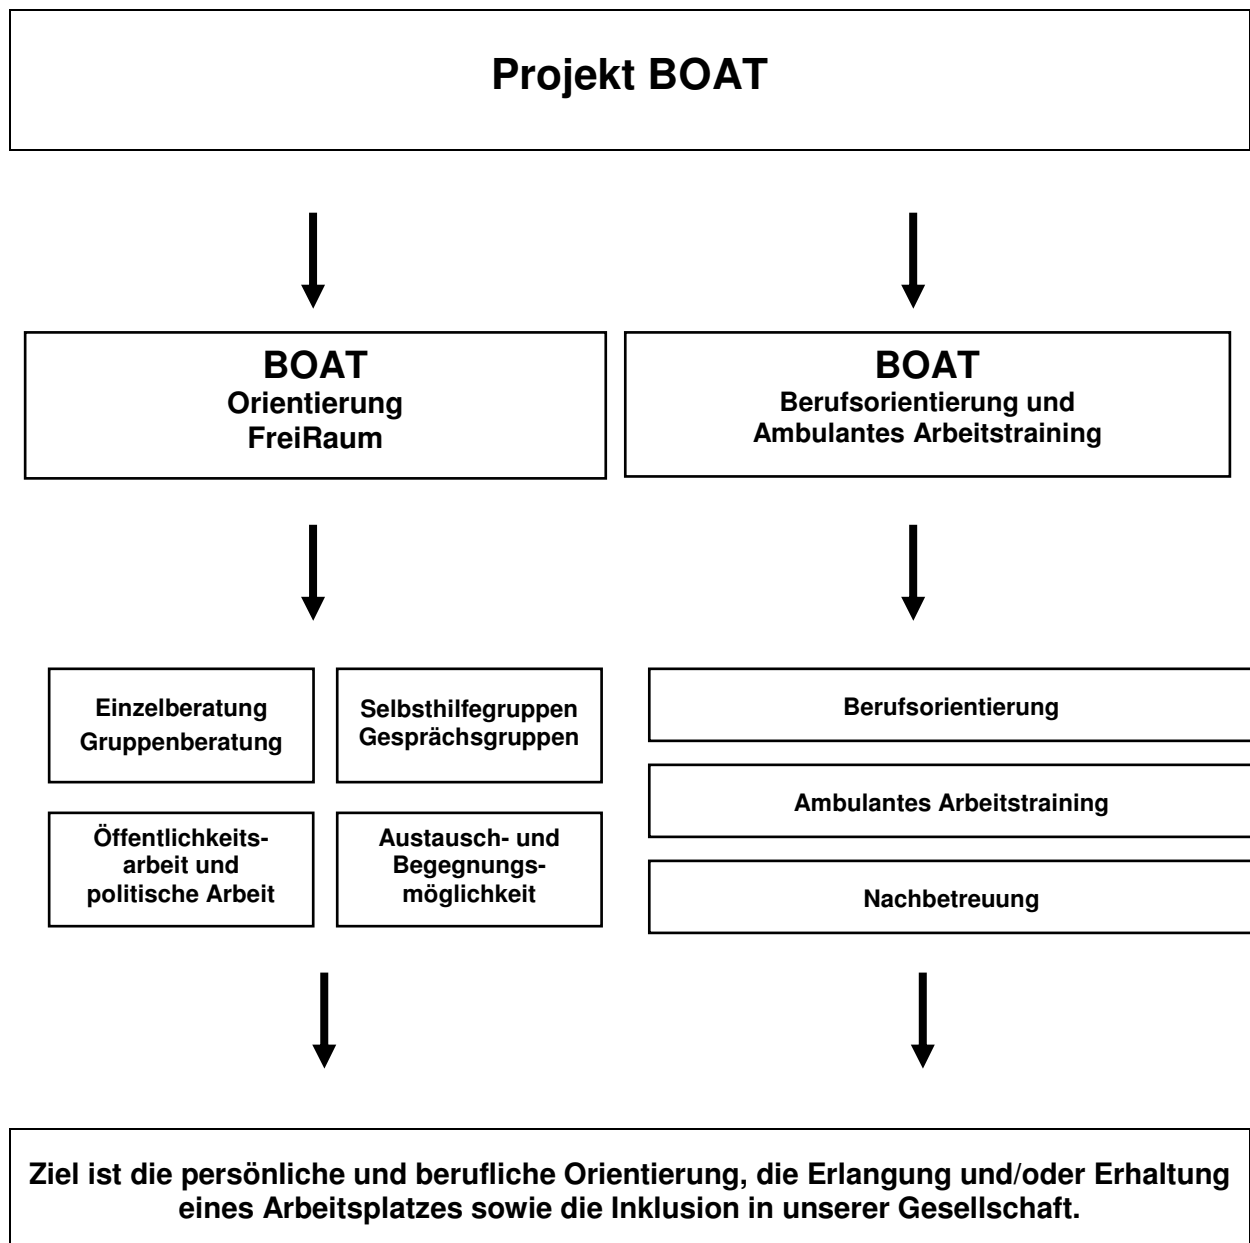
Projekt BOAT

BOAT
Orientierung
FreiRaum

BOAT
Berufsorientierung und
Ambulantes Arbeitstraining

Einzelberatung
Gruppenberatung

Selbsthilfegruppen
Gesprächsgruppen

Öffentlichkeitsarbeit und politische Arbeit

Austausch- und Begegnungsmöglichkeit

Berufsorientierung

Ambulantes Arbeitstraining

Nachbetreuung

Ziel ist die persönliche und berufliche Orientierung, die Erlangung und/oder Erhaltung eines Arbeitsplatzes sowie die Inklusion in unserer Gesellschaft.